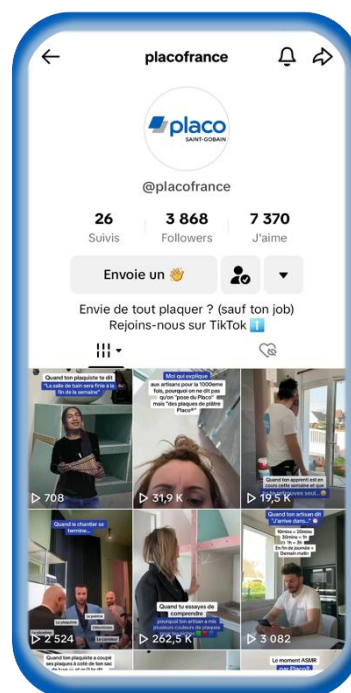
placofrance

placo
SAINT-GOBAIN

@placofrance

26
Suivis

3 868
Followers

7 370
J'aime

Envoie un 👋

Envie de tout plaquer ? (sauf ton job)
Rejoins-nous sur TikTok ℹ️

Quand ton plaquiste te dit
"La salle de bain sera finie à la fin de la semaine"

▷ 708

Moi qui explique aux artisans pour la 1000ème fois, pourquoi on ne dit pas qu'on "pose du Placo" mais "des plaques de plâtre Placo®"

▷ 31,9 K

Quand ton apprenti est en cours cette semaine et que tu te retrouves seul...

▷ 19,5 K

Quand le chantier se termine...

▷ 2 524

Quand tu essayes de comprendre pourquoi ton artisan a mis plusieurs couleurs de plaques

▷ 262,5 K

Quand ton artisan dit "J'arrive dans..."
10mins = 20mins
30mins = 1h
1h = 3h
En fin de journée = Demain matin

▷ 3 082

Quand ton plaquiste a coupé ses plaques à côté de ton sac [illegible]

Le moment ASMR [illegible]